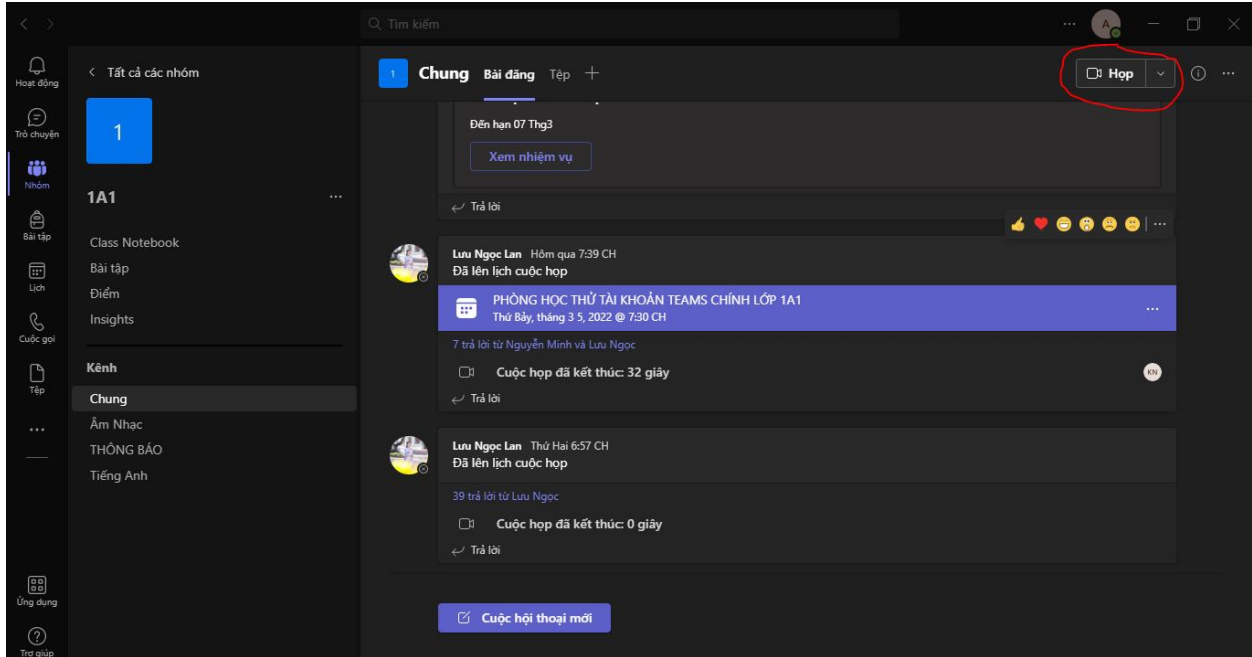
Tìm kiếm

A

Hoạt động
Trò chuyện
Nhóm
Bài tập
Lịch
Cuộc gọi
Tệp
...
Ứng dụng
Trợ giúp

< Tất cả các nhóm

1

1A1 ...

Class Notebook
Bài tập
Điểm
Insights

Kênh
Chung
Âm Nhạc
THÔNG BÁO
Tiếng Anh

1 Chung Bài đăng Tệp +

Họp

Đến hạn 07 Thg3
Xem nhiệm vụ
Trả lời

Lưu Ngọc Lan Hôm qua 7:39 CH
Đã lên lịch cuộc họp
PHÒNG HỌC THỬ TÀI KHOẢN TEAMS CHÍNH LỚP 1A1
Thứ Bảy, tháng 3 5, 2022 @ 7:30 CH
7 trả lời từ Nguyễn Minh và Lưu Ngọc
Cuộc họp đã kết thúc: 32 giây
KN
Trả lời

Lưu Ngọc Lan Thứ Hai 6:57 CH
Đã lên lịch cuộc họp
39 trả lời từ Lưu Ngọc
Cuộc họp đã kết thúc: 0 giây
Trả lời

Cuộc hội thoại mới